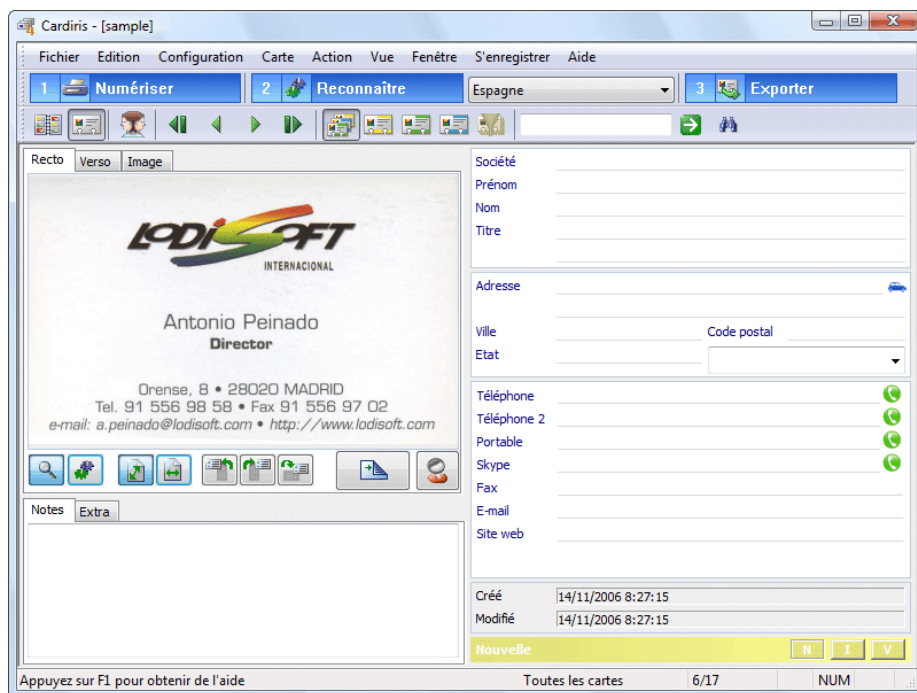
Cardiris - [sample]

Fichier Edition Configuration Carte Action Vue Fenêtre S'enregistrer Aide

1 Numériser 2 Reconnaître Espagne 3 Exporter

Recto Verso Image

LODISOFT
INTERNACIONAL

Antonio Peinado
Director

Orense, 8 • 28020 MADRID
Tel. 91 556 98 58 • Fax 91 556 97 02
e-mail: a.peinado@lodisoft.com • http://www.lodisoft.com

Notes Extra

Société
Prénom
Nom
Titre

Adresse

Ville
Code postal
Etat

Téléphone
Téléphone 2
Portable
Skype
Fax
E-mail
Site web

Créé 14/11/2006 8:27:15
Modifié 14/11/2006 8:27:15

Nouvelle N I V

Appuyez sur F1 pour obtenir de l'aide Toutes les cartes 6/17 NUM